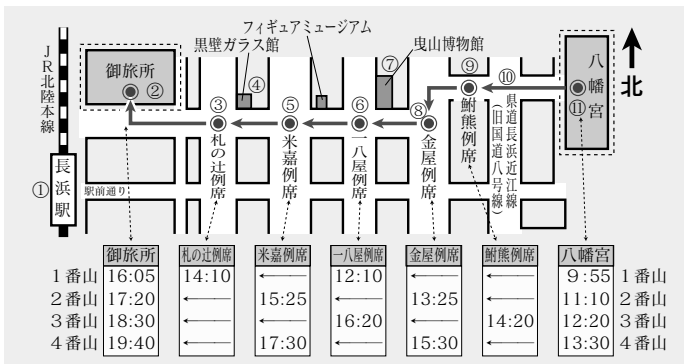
JR北陸本線

御旅所 ②

フィギュアミュージアム

黒壁ガラス館

④

曳山博物館

⑦

八幡宮 ⑪

北

⑨

⑩

③ 札の辻例席

⑤ 米嘉例席

⑥ 一八屋例席

⑧ 金屋例席

鮒熊例席

県道長浜近江線（旧国道八号線）

① 長浜駅

駅前通り

| | 御旅所 | 札の辻例席 | 米嘉例席 | 一八屋例席 | 金屋例席 | 鮒熊例席 | 八幡宮 | |
|---|---|---|---|---|---|---|---|---|
| 1番山 | 16:05 | 14:10 | | 12:10 | | | 9:55 | 1番山 |
| 2番山 | 17:20 | ← | 15:25 | ← | 13:25 | ← | 11:10 | 2番山 |
| 3番山 | 18:30 | ← | ← | 16:20 | ← | 14:20 | 12:20 | 3番山 |
| 4番山 | 19:40 | ← | 17:30 | ← | 15:30 | ← | 13:30 | 4番山 |